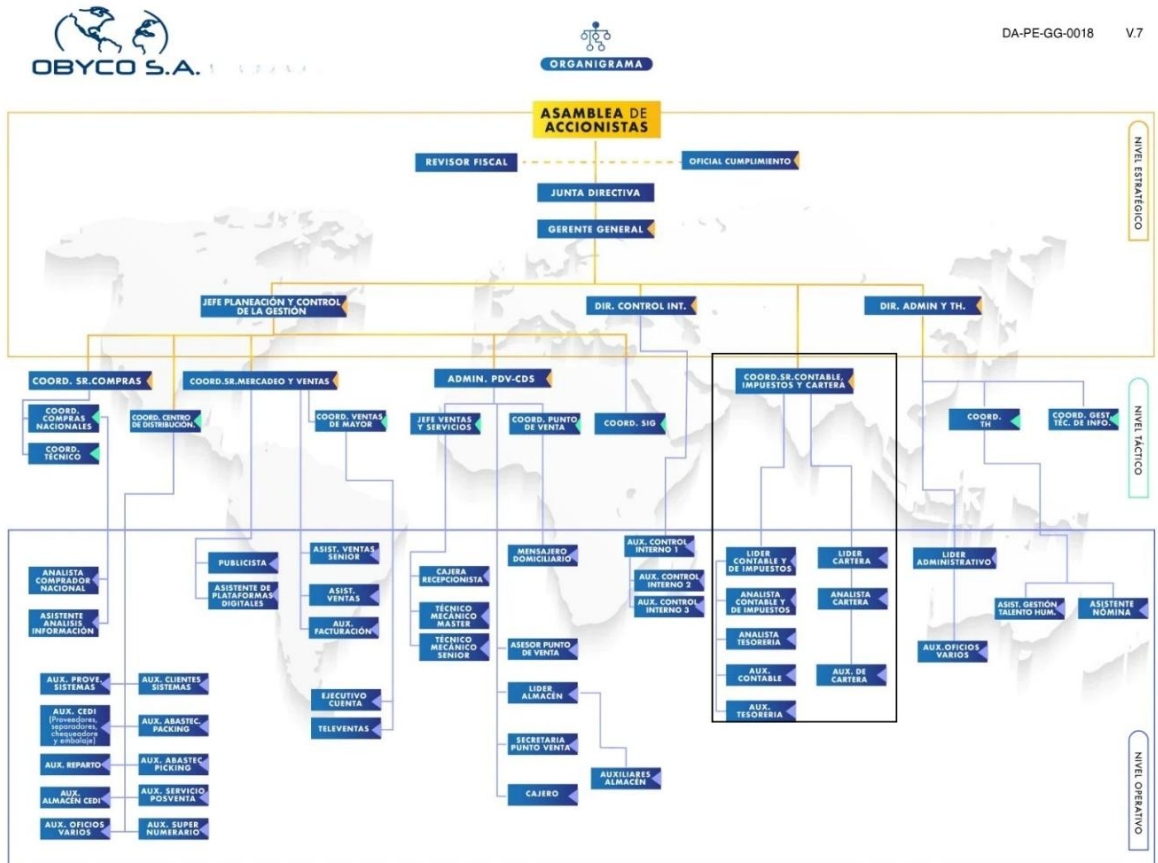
OBYCO S.A.

ORGANIGRAMA

DA-PE-GG-0018 V.7

ASAMBLEA DE ACCIONISTAS

REVISOR FISCAL

OFICIAL CUMPLIMIENTO

JUNTA DIRECTIVA

GERENTE GENERAL

NIVEL ESTRATÉGICO

JEFE PLANEACIÓN Y CONTROL DE LA GESTIÓN

DIR. CONTROL INT.

DIR. ADMIN Y TH.

COORD. SR.COMPRAS

COORD.SR.MERCADEO Y VENTAS

ADMIN. PDV-CDS

COORD.SR.CONTABLE, IMPUESTOS Y CARTERA

NIVEL TÁCTICO

COORD. COMPRAS NACIONALES

COORD. TÉCNICO

COORD. CENTRO DE DISTRIBUCIÓN.

COORD. VENTAS DE MAYOR

JEFE VENTAS Y SERVICIOS

COORD. PUNTO DE VENTA

COORD. SIG

COORD. TH

COORD. GEST. TÉC. DE INFO.

NIVEL OPERATIVO

ANALISTA COMPRADOR NACIONAL

ASISTENTE ANALISIS INFORMACIÓN

PUBLICISTA

ASISTENTE DE PLATAFORMAS DIGITALES

ASIST. VENTAS SENIOR

ASIST. VENTAS

AUX. FACTURACIÓN

CAJERA RECEPCIONISTA

TÉCNICO MECÁNICO MASTER

TÉCNICO MECÁNICO SENIOR

MENSAJERO DOMICILIARIO

AUX. CONTROL INTERNO 1

AUX. CONTROL INTERNO 2

AUX. CONTROL INTERNO 3

LIDER CONTABLE Y DE IMPUESTOS

ANALISTA CONTABLE Y DE IMPUESTOS

ANALISTA TESORERIA

AUX. CONTABLE

AUX. TESORERIA

LIDER CARTERA

ANALISTA CARTERA

AUX. DE CARTERA

LIDER ADMINISTRATIVO

AUX. OFICIOS VARIOS

ASIST. GESTIÓN TALENTO HUM.

ASISTENTE NÓMINA

AUX. PROVE. SISTEMAS

AUX. CLIENTES SISTEMAS

AUX. CEDI (Proveedores, separadores, chequeadores y embalaje)

AUX. ABASTEC. PACKING

AUX. REPARTO

AUX. ABASTEC PICKING

AUX. ALMACÉN CEDI

AUX. SERVICIO POSVENTA

AUX. OFICIOS VARIOS

AUX. SUPER NUMERARIO

EJECUTIVO CUENTA

TELEVENTAS

ASESOR PUNTO DE VENTA

LIDER ALMACÉN

SECRETARIA PUNTO VENTA

CAJERO

AUXILIARES ALMACÉN